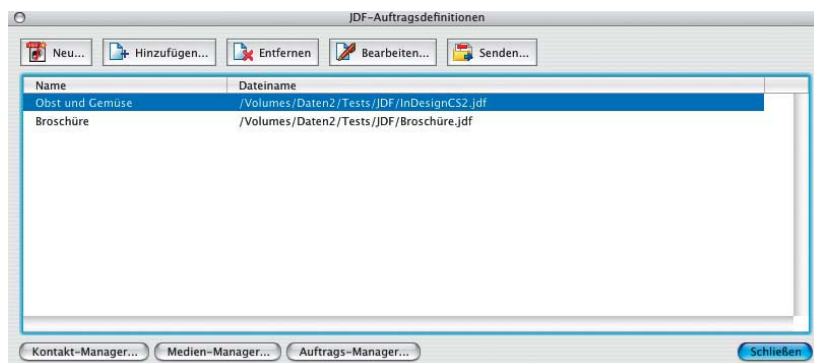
JDF-Auftragsdefinitionen

Neu... Hinzufügen... Entfernen Bearbeiten... Senden...

| Name | Dateiname |
|---|---|
| Obst und Gemüse | /Volumes/Daten2/Tests/JDF/InDesignCS2.jdf |
| Broschüre | /Volumes/Daten2/Tests/JDF/Broschüre.jdf |

Kontakt-Manager... Medien-Manager... Auftrags-Manager... Schließen